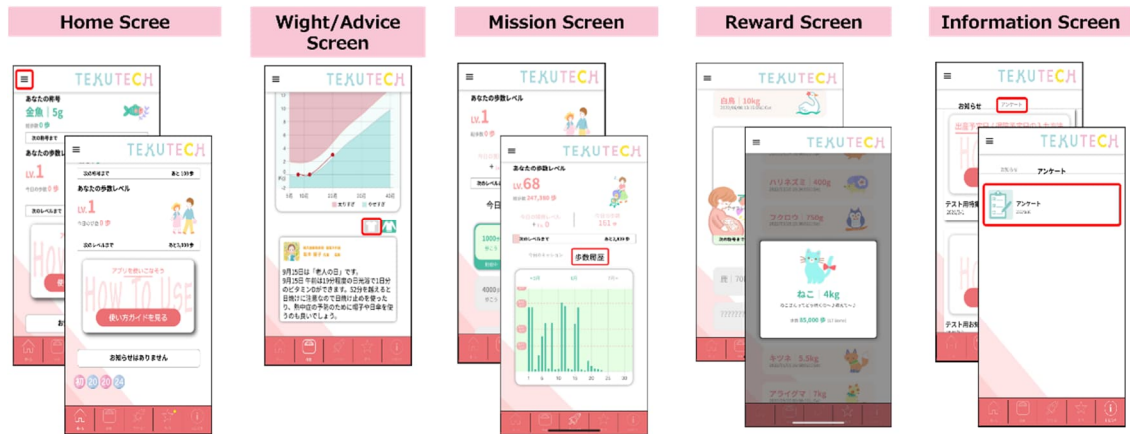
Home Scree

TEKUTECH

あなたの称号

金魚 | 5g

あなたの歩数レベル

LV.1

TEKUTECH

あなたの歩数レベル

LV.1

今日の歩数 0 歩

次のレベルまで あと1,599歩

アプリを使いこなそう

How To Use

使い方ガイドを見る

お知らせはありません

Wight/Advice Screen

TEKUTECH

9月15日は「老人の日」です。
9月15日 午前は13分程度の日光浴で1日分のビタミンDができます。12分を越えると日焼けに注意なので日焼け止めを塗ったり、熱中症の予防のために帽子や日傘を使うのも良いでしょう。

Mission Screen

TEKUTECH

あなたの歩数レベル

LV.1

TEKUTECH

あなたの歩数レベル

LV.68

今日の歩数 247,398 歩

次のレベルまで あと1,599歩

歩数履歴

Reward Screen

TEKUTECH

白鳥 | 10kg

TEKUTECH

ハリネズミ | 400g

フクロウ | 750g

ねこ | 4kg

キツネ | 5.5kg

アライグマ | 7kg

Information Screen

TEKUTECH

お知らせ アンケート

TEKUTECH

アンケート

アンケート

テスト用

テスト用